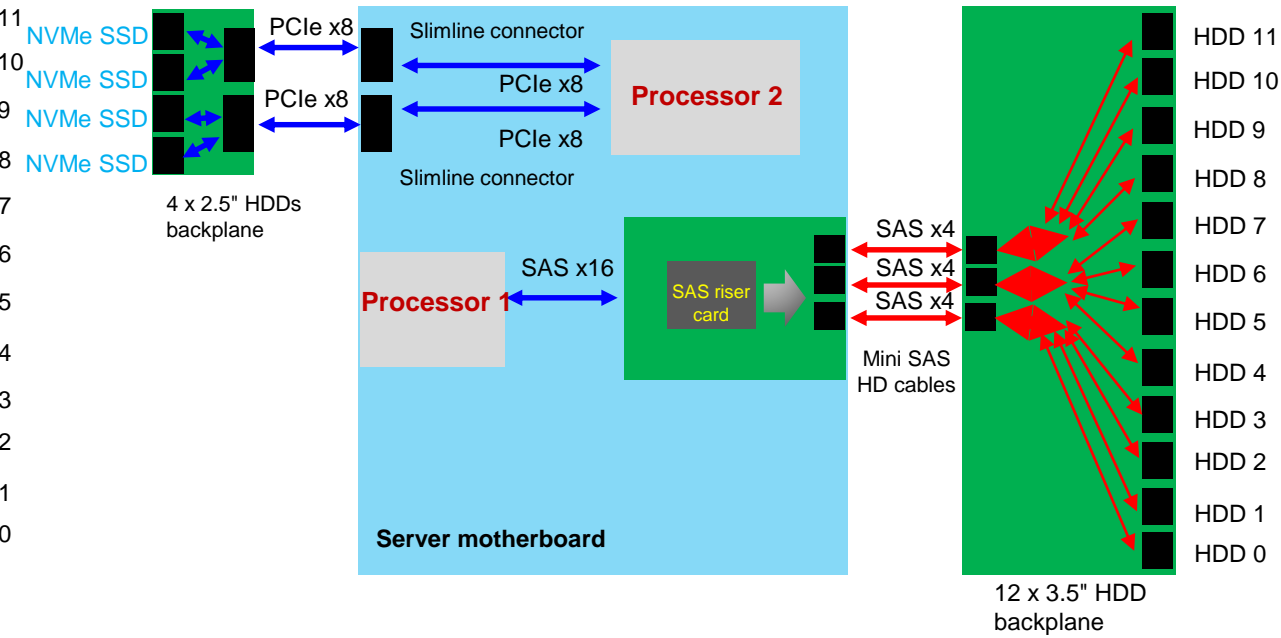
11
10
9
8
7
6
5
4
3
2
1
0

NVMe SSD
NVMe SSD
NVMe SSD
NVMe SSD

4 x 2.5" HDDs backplane

PCIe x8
PCIe x8

Slimline connector
PCIe x8
PCIe x8
Slimline connector

Processor 2

Processor 1
SAS x16
SAS riser card

Server motherboard

SAS x4
SAS x4
SAS x4
Mini SAS HD cables

HDD 11
HDD 10
HDD 9
HDD 8
HDD 7
HDD 6
HDD 5
HDD 4
HDD 3
HDD 2
HDD 1
HDD 0

12 x 3.5" HDD backplane